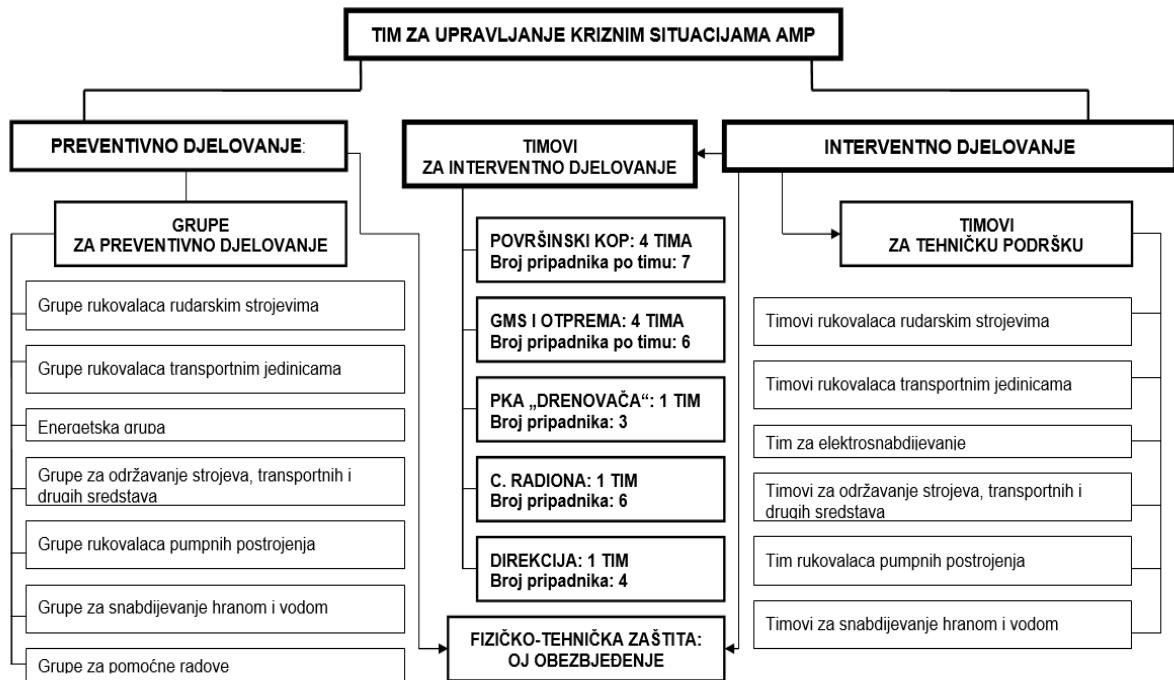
TIM ZA UPRAVLJANJE KRIZNIM SITUACIJAMA AMP

PREVENTIVNO DJELOVANJE:

GRUPE
ZA PREVENTIVNO DJELOVANJE

Grupe rukovalaca rudarskim strojevima

Grupe rukovalaca transportnim jedinicama

Energetska grupa

Grupe za održavanje strojeva, transportnih i drugih sredstava

Grupe rukovalaca pumpnih postrojenja

Grupe za snabdijevanje hranom i vodom

Grupe za pomoćne radove

TIMOVI
ZA INTERVENTNO DJELOVANJE

POVRŠINSKI KOP: 4 TIMA
Broj pripadnika po timu: 7

GMS I OTPREMA: 4 TIMA
Broj pripadnika po timu: 6

PKA „DRENOVAČA": 1 TIM
Broj pripadnika: 3

C. RADIONA: 1 TIM
Broj pripadnika: 6

DIREKCIJA: 1 TIM
Broj pripadnika: 4

FIZIČKO-TEHNIČKA ZAŠTITA:
OJ OBEZBJEĐENJE

INTERVENTNO DJELOVANJE

TIMOVI
ZA TEHNIČKU PODRŠKU

Timovi rukovalaca rudarskim strojevima

Timovi rukovalaca transportnim jedinicama

Tim za elektrosnabdijevanje

Timovi za održavanje strojeva, transportnih i drugih sredstava

Tim rukovalaca pumpnih postrojenja

Timovi za snabdijevanje hranom i vodom